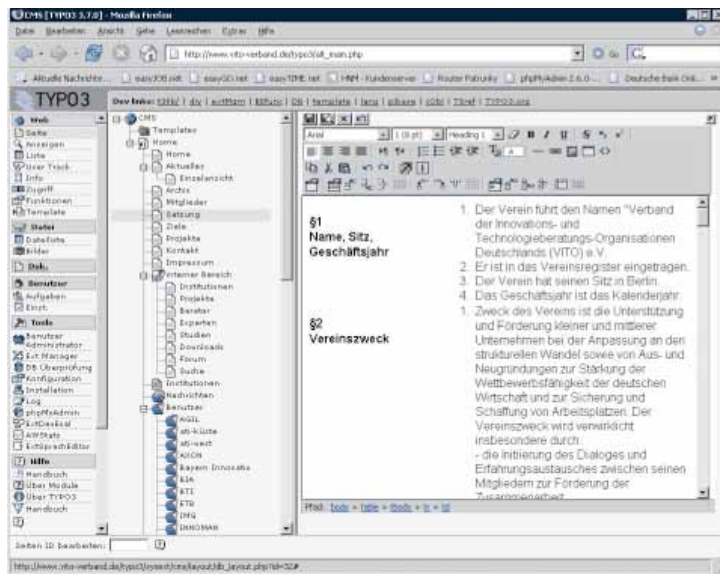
CMS [TYPO3 3.7.0] - Mozilla Firefox

Datei Bearbeiten Ansicht Gehe Lesezeichen Extras Hilfe

http://www.vito-verband.de/typo3/alt_main.php

Aktuelle Nachrichte... easyJOB.net easyGO.net easyTIME.net HNM - Kundenserver Router Patrunky phpMyAdmin 2.6.0... Deutsche Bank Onli...

TYPO3

Dev links: tslib/ | t3x | extMgm | t3lib/ | t3lib | templates | tslib/ | lang | t3lib/ | t3lib | TSref | TYPO3.org

Web
Seite
Anzeigen
Liste
User Track
Info
Zugriff
Funktionen
Template
Datei
Dateiliste
Bilder
Doc
Benutzer
Aufgaben
Einst.
Tools
Benutzer Administrator
Ext Manager
DB Überprüfung
Konfiguration
Installation
Log
phpMyAdmin
ExtDevEval
AWStats
Extension Editor
Hilfe
Handbuch
Über Module
Über TYPO3
Handbuch

CMS
Templates
Home
Home
Aktuelles
Einzelansicht
Archiv
Mitglieder
Satzung
Ziele
Projekte
Kontakt
Impressum
Interner Bereich
Institutionen
Projekte
Berater
Experten
Studien
Downloads
Forum
Suche
Institutionen
Nachrichten
Benutzer
AGIL
ati-küste
ati-west
AXION
Bayern Innovativ
BIA
BTI
BTB
DMG
DINOMAN

Arial 3 (8 pt) Heading 1

§1
Name, Sitz, Geschäftsjahr

1. Der Verein führt den Namen "Verband der Innovations- und Technologieberatungs-Organisationen Deutschlands (VITO) e.V.
2. Er ist in das Vereinsregister eingetragen.
3. Der Verein hat seinen Sitz in Berlin.
4. Das Geschäftsjahr ist das Kalenderjahr.

§2
Vereinszweck

1. Zweck des Vereins ist die Unterstützung und Förderung kleiner und mittlerer Unternehmen bei der Anpassung an den strukturellen Wandel sowie von Aus- und Neugründungen zur Stärkung der Wettbewerbsfähigkeit der deutschen Wirtschaft und zur Sicherung und Schaffung von Arbeitsplätzen. Der Vereinszweck wird verwirklicht insbesondere durch:
- die Initiierung des Dialoges und Erfahrungsaustausches zwischen seinen Mitgliedern zur Förderung der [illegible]

Pfad: body » table » tbody » tr » td

Seiten ID bearbeiten:

http://www.vito-verband.de/typo3/sysext/cms/layout/db_layout.php?id=32#